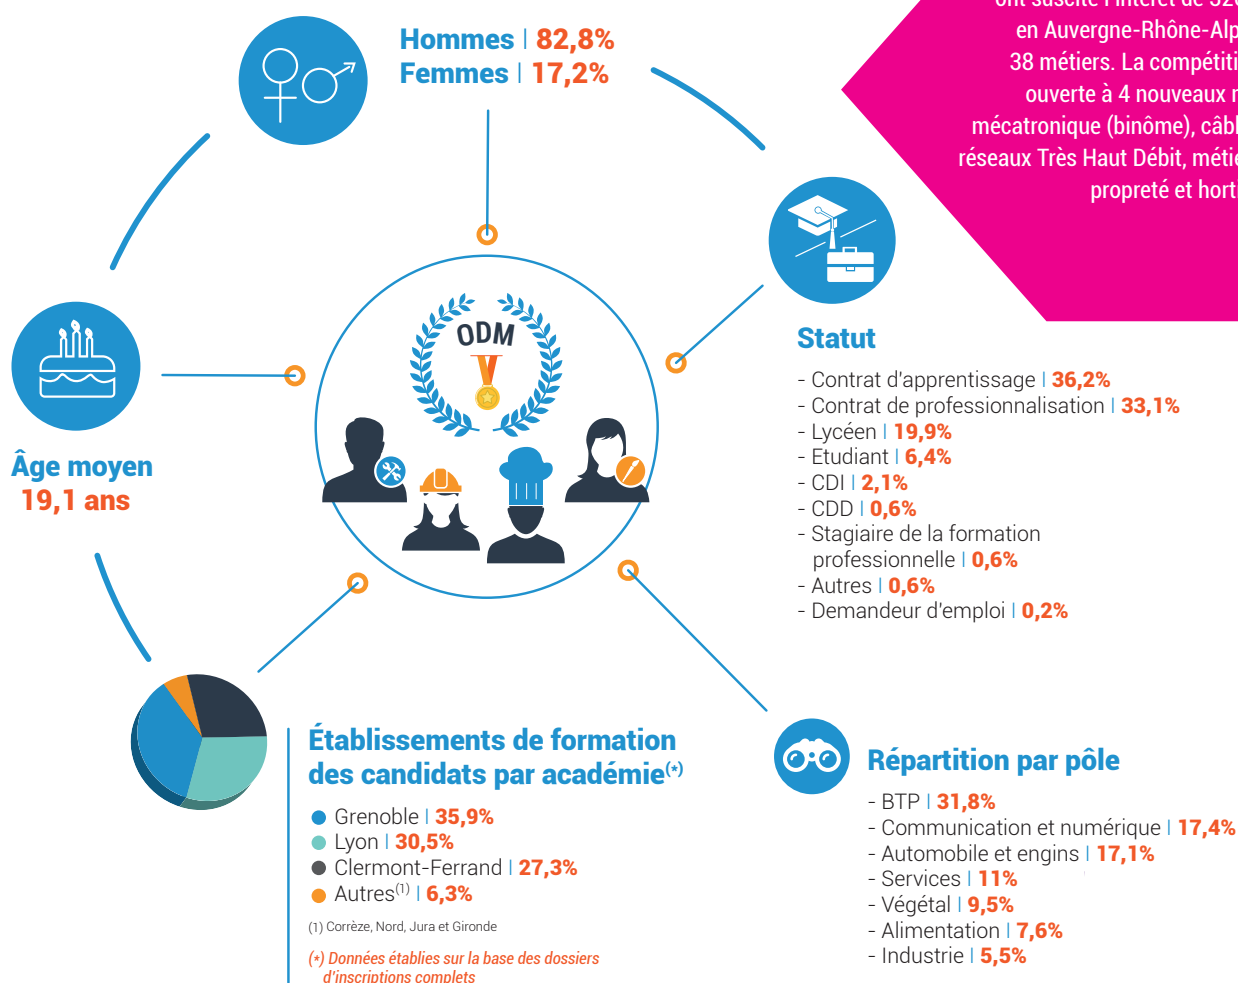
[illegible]
en Auvergne-Rhône-Alp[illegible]
38 métiers. La compétiti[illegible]
ouverte à 4 nouveaux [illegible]
mécatronique (binôme), câbl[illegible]
réseaux Très Haut Débit, méti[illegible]
propreté et hort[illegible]

Hommes | 82,8%
Femmes | 17,2%

ODM

Âge moyen
19,1 ans

Statut
- Contrat d'apprentissage | 36,2%
- Contrat de professionnalisation | 33,1%
- Lycéen | 19,9%
- Etudiant | 6,4%
- CDI | 2,1%
- CDD | 0,6%
- Stagiaire de la formation professionnelle | 0,6%
- Autres | 0,6%
- Demandeur d'emploi | 0,2%

Établissements de formation des candidats par académie$^{(*)}$
Grenoble | 35,9%
Lyon | 30,5%
Clermont-Ferrand | 27,3%
Autres$^{(1)}$ | 6,3%

(1) Corrèze, Nord, Jura et Gironde

(*) Données établies sur la base des dossiers d'inscriptions complets

Répartition par pôle
- BTP | 31,8%
- Communication et numérique | 17,4%
- Automobile et engins | 17,1%
- Services | 11%
- Végétal | 9,5%
- Alimentation | 7,6%
- Industrie | 5,5%